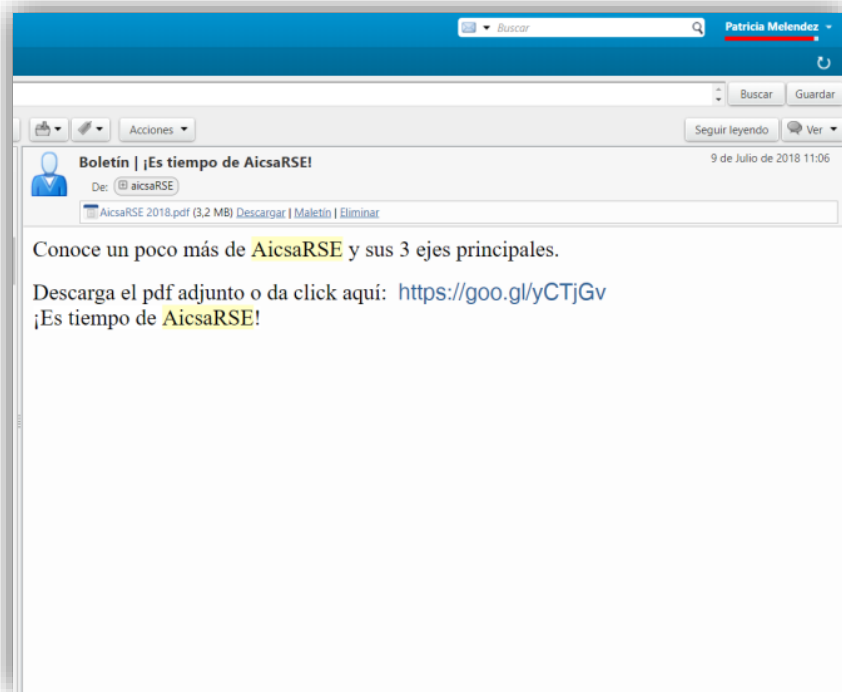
Buscar
Patricia Melendez

Buscar
Guardar

Acciones
Seguir leyendo
Ver

Boletín | ¡Es tiempo de AicsaRSE!
9 de Julio de 2018 11:06
De: aicsaRSE
AicsaRSE 2018.pdf (3,2 MB) Descargar | Maletín | Eliminar

Conoce un poco más de AicsaRSE y sus 3 ejes principales.

Descarga el pdf adjunto o da click aquí: https://goo.gl/yCTjGv
¡Es tiempo de AicsaRSE!